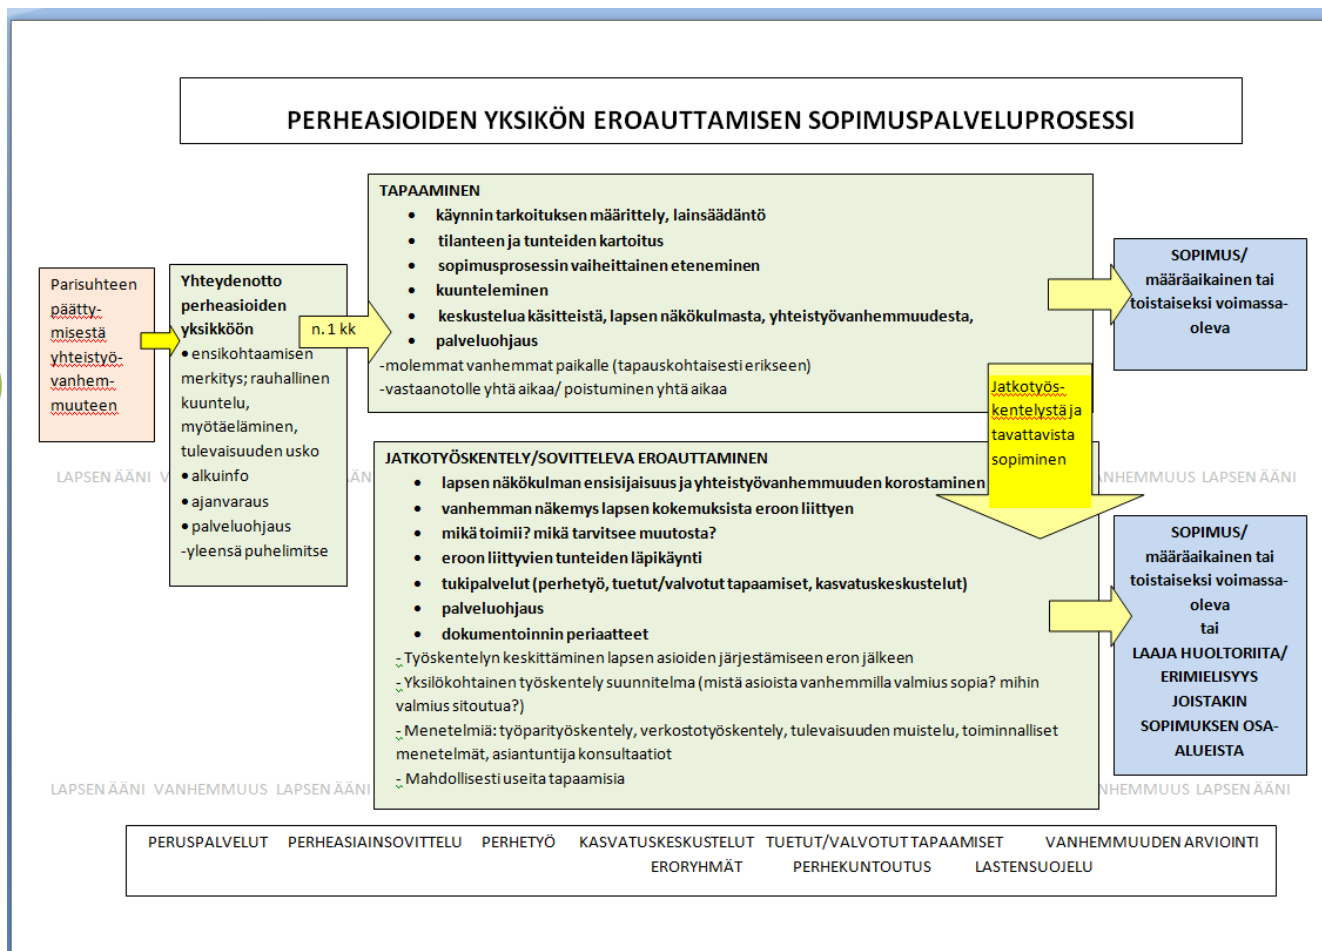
PERHEASIOIDEN YKSIKÖN EROAUTTAMISEN SOPIMUSPALVELUPROSESSI

Parisuhteen päättymisestä yhteistyövanhemmuuteen

Yhteydenotto perheasioiden yksikköön
• ensikohtaamisen merkitys; rauhallinen kuuntelu, myötäeläminen, tulevaisuuden usko
• alkuinfo
• ajanvaraus
• palveluohjaus
-yleensä puhelimitse

n. 1 kk

TAPAAMINEN
• käynnin tarkoituksen määrittely, lainsäädäntö
• tilanteen ja tunteiden kartoitus
• sopimusprosessin vaiheittainen eteneminen
• kuunteleminen
• keskustelua käsitteistä, lapsen näkökulmasta, yhteistyövanhemmuudesta,
• palveluohjaus
-molemmat vanhemmat paikalle (tapauskohtaisesti erikseen)
-vastaanotolle yhtä aikaa/ poistuminen yhtä aikaa

SOPIMUS/ määräaikainen tai toistaiseksi voimassa-oleva

Jatkotyöskentelystä ja tavattavista sopiminen

LAPSEN ÄÄNI V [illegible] ÄÄN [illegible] VANHEMMUUS LAPSEN ÄÄNI

JATKOTYÖSKENTELY/SOVITTELEVA EROAUTTAMINEN
• lapsen näkökulman ensisijaisuus ja yhteistyövanhemmuuden korostaminen
• vanhemman näkemys lapsen kokemuksista eroon liittyen
• mikä toimii? mikä tarvitsee muutosta?
• eroon liittyvien tunteiden läpikäynti
• tukipalvelut (perhetyö, tuetut/valvotut tapaamiset, kasvatuskeskustelut)
• palveluohjaus
• dokumentoinnin periaatteet
- Työskentelyn keskittäminen lapsen asioiden järjestämiseen eron jälkeen
- Yksilökohtainen työskentely suunnitelma (mistä asioista vanhemmilla valmius sopia? mihin valmius sitoutua?)
- Menetelmiä: työparityöskentely, verkostotyöskentely, tulevaisuuden muistelu, toiminnalliset menetelmät, asiantuntija konsultaatiot
- Mahdollisesti useita tapaamisia

SOPIMUS/ määräaikainen tai toistaiseksi voimassa-oleva tai LAAJA HUOLTORIITA/ ERIMIELISYYS JOISTAKIN SOPIMUKSEN OSA-ALUEISTA

LAPSEN ÄÄNI VANHEMMUUS LAPSEN ÄÄNI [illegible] NHEMMUUS LAPSEN ÄÄNI

PERUSPALVELUT PERHEASIAINSOVITTELU PERHETYÖ KASVATUSKESKUSTELUT TUETUT/VALVOTUT TAPAAMISET VANHEMMUUDEN ARVIOINTI
ERORYHMÄT PERHEKUNTOUTUS LASTENSUOJELU